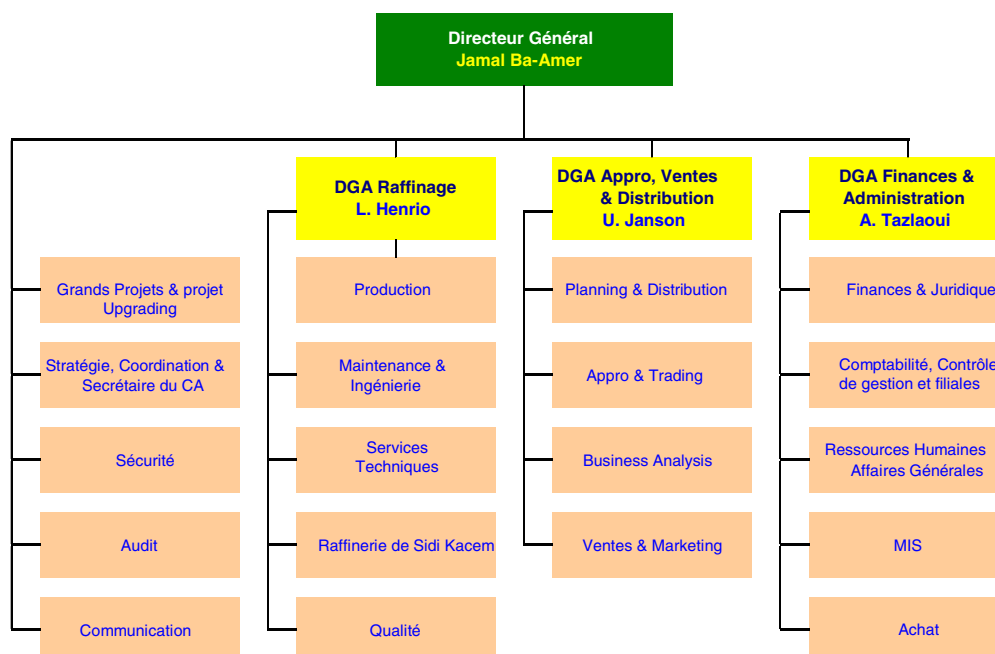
Directeur Général
Jamal Ba-Amer

Grands Projets & projet Upgrading

Stratégie, Coordination & Secrétaire du CA

Sécurité

Audit

Communication

DGA Raffinage
L. Henrio

Production

Maintenance & Ingénierie

Services Techniques

Raffinerie de Sidi Kacem

Qualité

DGA Appro, Ventes & Distribution
U. Janson

Planning & Distribution

Appro & Trading

Business Analysis

Ventes & Marketing

DGA Finances & Administration
A. Tazlaoui

Finances & Juridique

Comptabilité, Contrôle de gestion et filiales

Ressources Humaines Affaires Générales

MIS

Achat